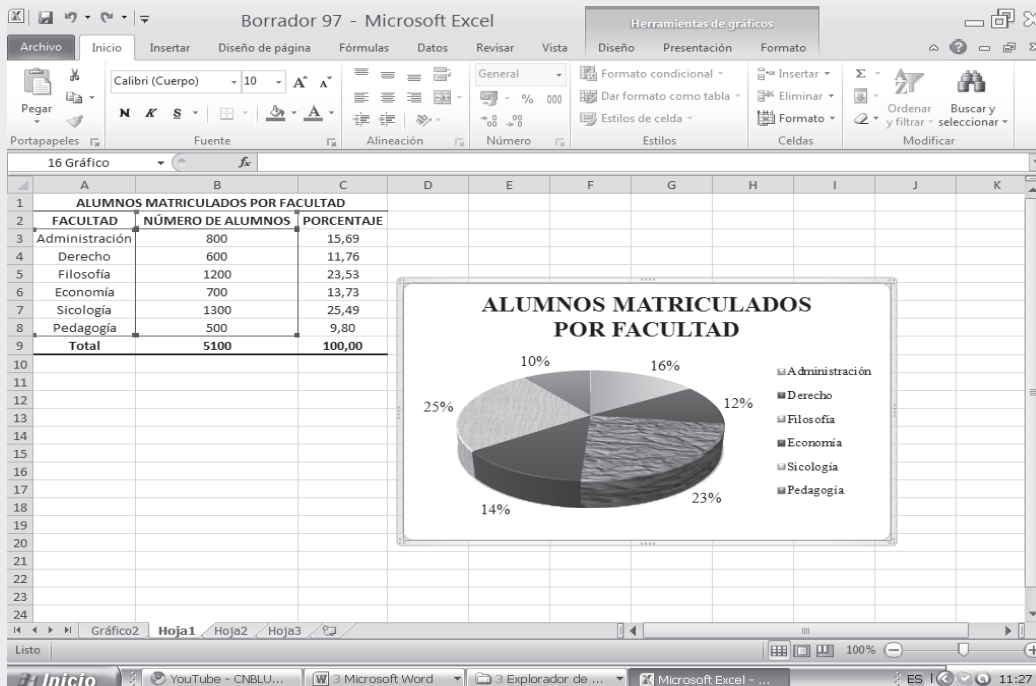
Borrador 97 - Microsoft Excel

Herramientas de gráficos

Archivo | Inicio | Insertar | Diseño de página | Fórmulas | Datos | Revisar | Vista | Diseño | Presentación | Formato

Pegar
Calibri (Cuerpo) 10
N K S
Portapapeles | Fuente | Alineación | General | Número
Formato condicional
Dar formato como tabla
Estilos de celda
Estilos
Insertar
Eliminar
Formato
Celdas
Ordenar y filtrar
Buscar y seleccionar
Modificar

16 Gráfico $f_x$

| | A | B | C |
|---|---|---|---|
| 1 | ALUMNOS MATRICULADOS POR FACULTAD | | |
| 2 | FACULTAD | NÚMERO DE ALUMNOS | PORCENTAJE |
| 3 | Administración | 800 | 15,69 |
| 4 | Derecho | 600 | 11,76 |
| 5 | Filosofía | 1200 | 23,53 |
| 6 | Economía | 700 | 13,73 |
| 7 | Sicología | 1300 | 25,49 |
| 8 | Pedagogía | 500 | 9,80 |
| 9 | Total | 5100 | 100,00 |

ALUMNOS MATRICULADOS POR FACULTAD

10%
16%
12%
25%
23%
14%

Administración
Derecho
Filosofía
Economía
Sicología
Pedagogía

Gráfico2 | Hoja1 | Hoja2 | Hoja3

Listo 100%

Inicio | YouTube - CNBLU... | 3 Microsoft Word | 3 Explorador de ... | Microsoft Excel - ... | ES 11:27